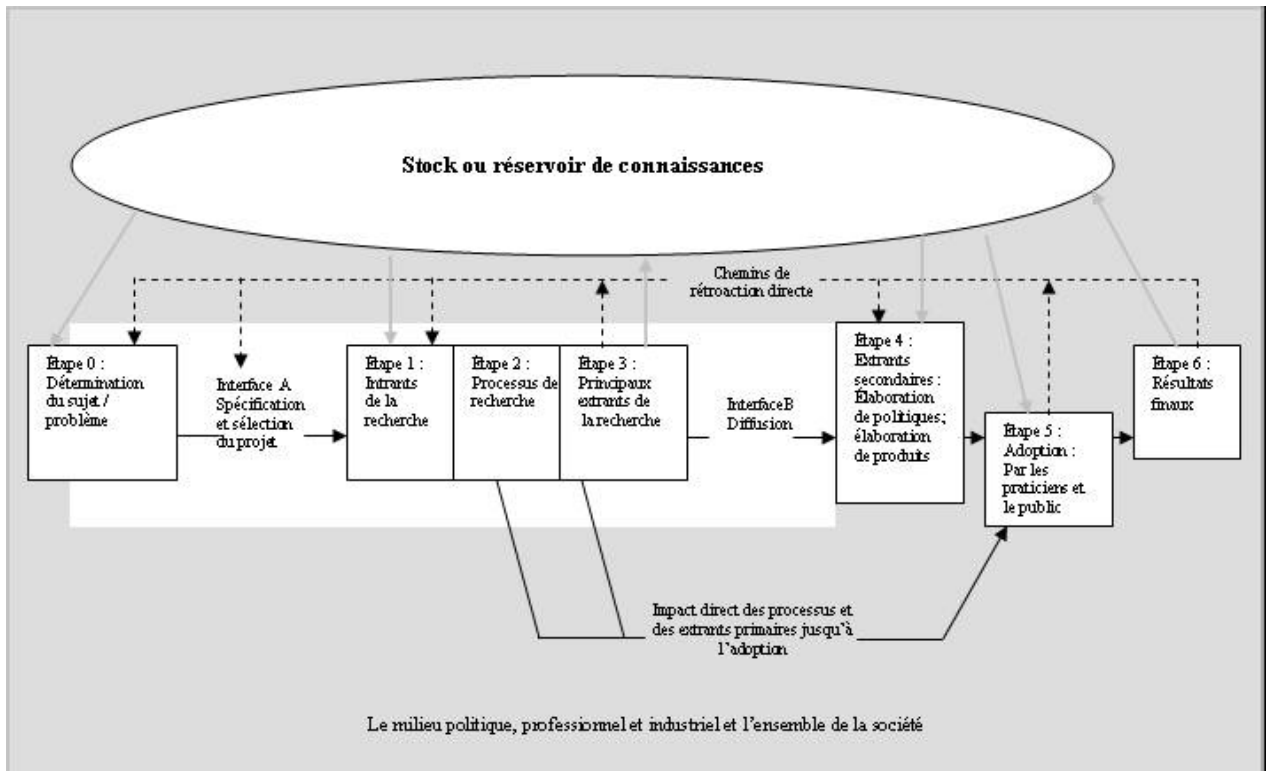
Stock ou réservoir de connaissances

Chemins de rétroaction directe

Etape 0 : Détermination du sujet / problème

Interface A Spécification et sélection du projet

Etape 1 : Intrants de la recherche

Etape 2 : Processus de recherche

Etape 3 : Principaux extrants de la recherche

InterfaceB Diffusion

Etape 4 : Extrants secondaires : Élaboration de politiques; élaboration de produits

Etape 5 : Adoption : Par les praticiens et le public

Etape 6 : Résultats finaux

Impact direct des processus et des extrants primaires jusqu'à l'adoption

Le milieu politique, professionnel et industriel et l'ensemble de la société